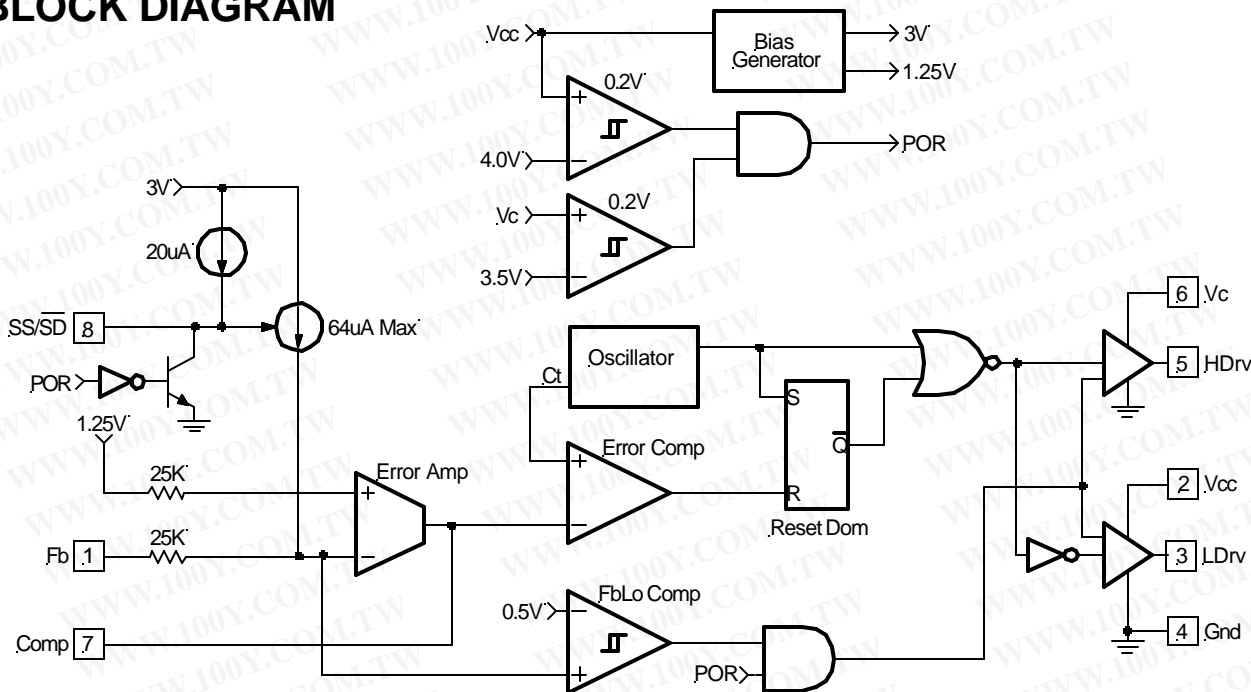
BLOCK DIAGRAM

Vcc
Bias Generator
3V
1.25V
0.2V
4.0V
POR
Vc
0.2V
3.5V
3V
20uA
SS/$\overline{SD}$ 8
64uA Max
POR
1.25V
25K
Fb 1
25K
Error Amp
Comp 7
Oscillator
Ct
Error Comp
S
$\overline{Q}$
R
Reset Dom
0.5V
FbLo Comp
POR
6 Vc
5 HDrv
2 Vcc
3 LDrv
4 Gnd
WWW.100Y.COM.TW